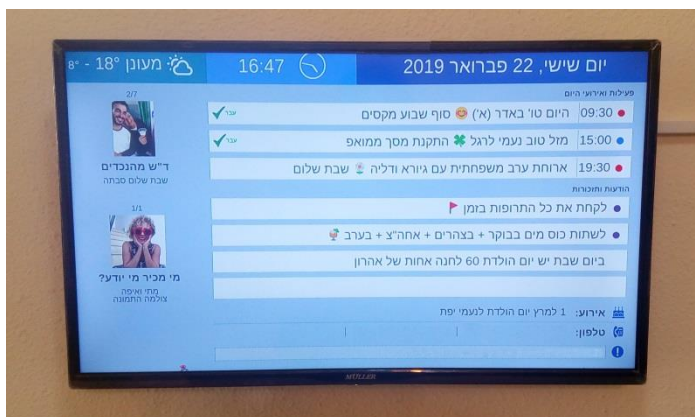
יום שישי, 22 פברואר 2019

16:47

מעונן 18° - 8°

פעילות ואירועי היום

09:30 היום טו' באדר (א') סוף שבוע מקסים
עבר

15:00 מזל טוב נעמי לרגל התקנת מסך ממואפ
עבר

19:30 ארוחת ערב משפחתית עם גיורא ודליה שבת שלום

הודעות ותזכורות

לקחת את כל התרופות בזמן

לשתות כוס מים בבוקר + בצהרים + אחה"צ + בערב

ביום שבת יש יום הולדת 60 לחנה אחות של אהרון

אירוע: 1 למרץ יום הולדת לנעמי יפת

טלפון:

2/7

ד"ש מהנכדים
שבת שלום סבתא

1/1

מי מכיר מי יודע?
מתי ואיפה צולמה התמונה

MULLER